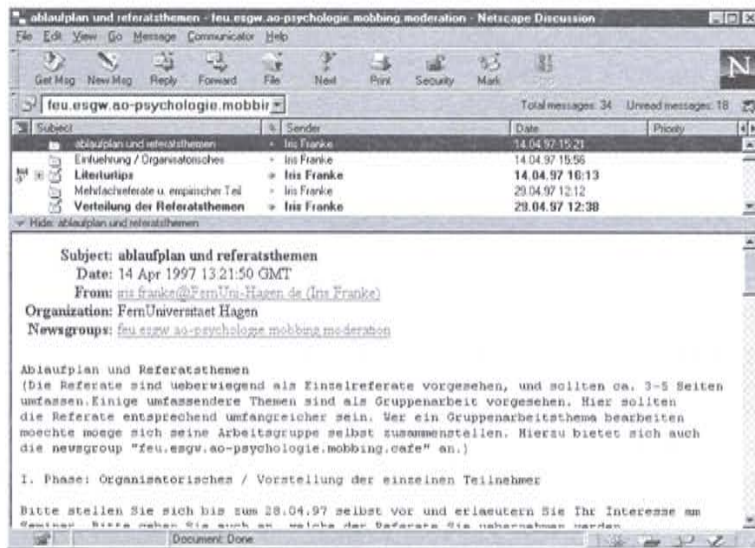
ablaufplan und referatsthemen - feu.esgw.ao-psychologie.mobbing.moderation - Netscape Discussion

File Edit View Go Message Communicator Help

Get Msg New Msg Reply Forward File Next Print Security Mark Stop

feu.esgw.ao-psychologie.mobbir

Total messages: 34 Unread messages: 18

| Subject | Sender | Date | Priority |
|---|---|---|---|
| ablaufplan und referatsthemen | Iris Franke | 14.04.97 15:21 | |
| Einfuehrung / Organisatorisches | Iris Franke | 14.04.97 15:56 | |
| Literturtips | Iris Franke | 14.04.97 16:13 | |
| Mehrfachreferate u. empirischer Teil | Iris Franke | 29.04.97 12:12 | |
| Verteilung der Referatsthemen | Iris Franke | 29.04.97 12:38 | |

Hide: ablaufplan und referatsthemen

Subject: ablaufplan und referatsthemen
Date: 14 Apr 1997 13:21:50 GMT
From: iris.franke@FernUni-Hagen.de (Iris Franke)
Organization: FernUniversitaet Hagen
Newsgroups: feu.esgw.ao-psychologie.mobbing.moderation

Ablaufplan und Referatsthemen
(Die Referate sind ueberwiegend als Einzelreferate vorgesehen, und sollten ca. 3-5 Seiten umfassen.Einige umfassendere Themen sind als Gruppenarbeit vorgesehen. Hier sollten die Referate entsprechend umfangreicher sein. Wer ein Gruppenarbeitsthema bearbeiten moechte moege sich seine Arbeitsgruppe selbst zusammenstellen. Hierzu bietet sich auch die newsgroup "feu.esgw.ao-psychologie.mobbing.cafe" an.)

I. Phase: Organisatorisches / Vorstellung der einzelnen Teilnehmer

Bitte stellen Sie sich bis zum 28.04.97 selbst vor und erlaeutern Sie Ihr Interesse am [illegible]

Document: Done